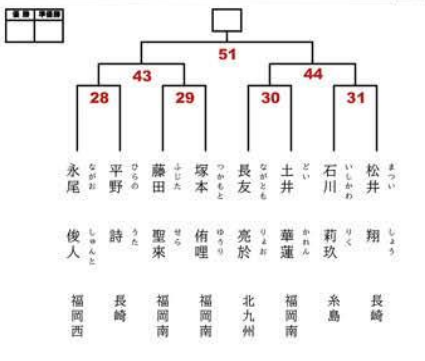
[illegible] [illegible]

51

43 44

28 29 30 31

永尾 ながお 俊人 しゅんと 福岡西

平野 ひらの 詩 うた 長崎

藤田 ふじた 聖來 せら 福岡南

塚本 つかもと 侑哩 ゆうり 福岡南

長友 ながとも 亮於 りょお 北九州

土井 どい 華蓮 かれん 福岡南

石川 いしかわ 莉玖 りく 糸島

松井 まつい 翔 しょう 長崎